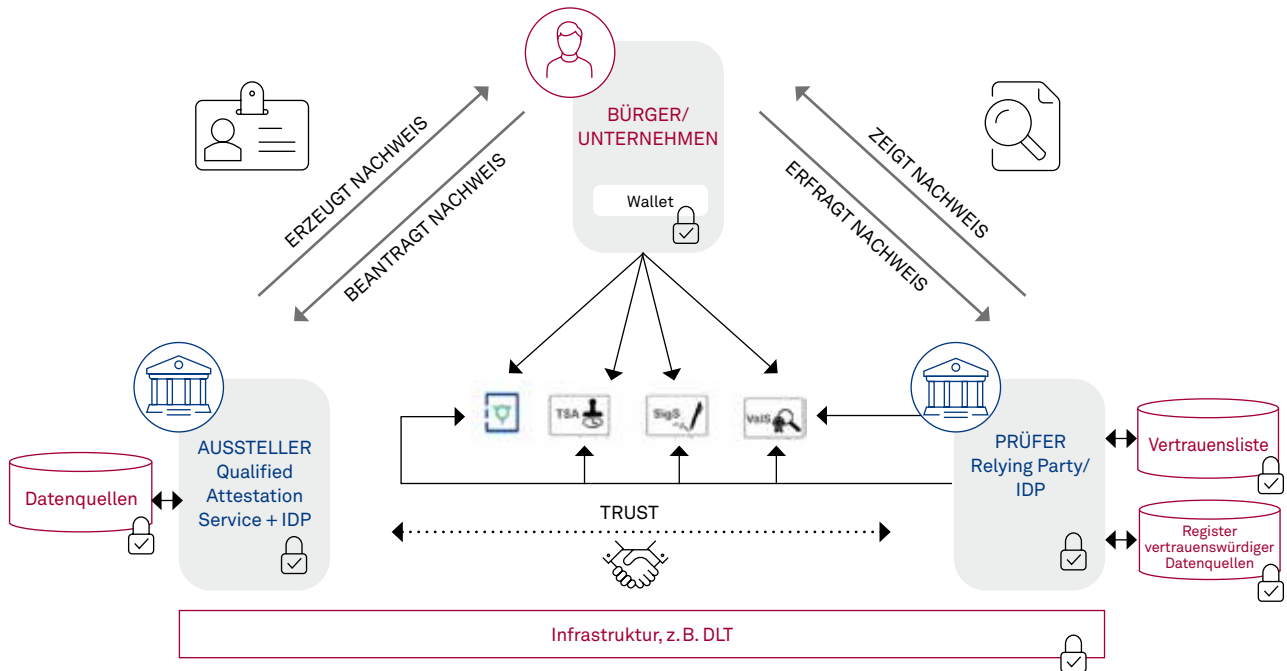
BÜRGER/
UNTERNEHMEN

Wallet

ERZEUGT NACHWEIS

BEANTRAGT NACHWEIS

ZEIGT NACHWEIS

ERFRAGT NACHWEIS

TSA

SigS

ValS

Datenquellen

AUSSTELLER
Qualified
Attestation
Service + IDP

TRUST

PRÜFER
Relying Party/
IDP

Vertrauensliste

Register
vertrauenswürdiger
Datenquellen

Infrastruktur, z. B. DLT